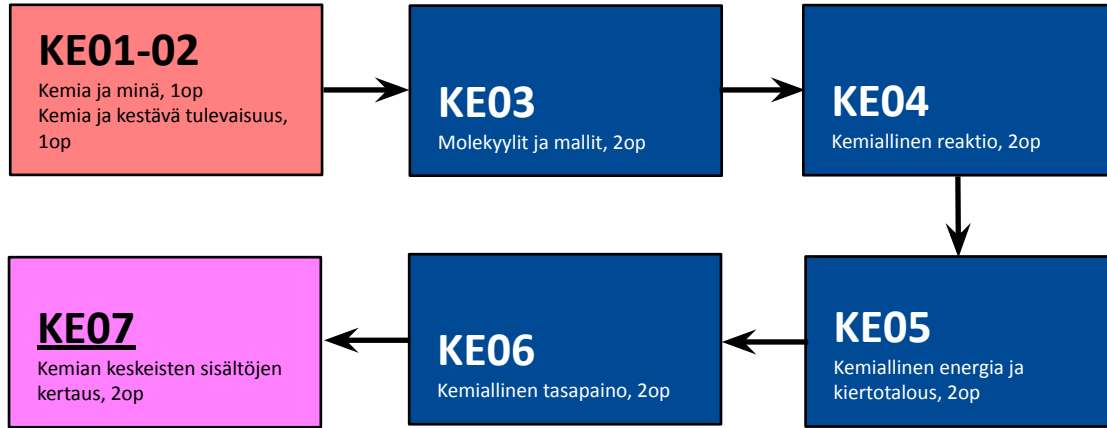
KE01-02
Kemia ja minä, 1op
Kemia ja kestävä tulevaisuus, 1op

KE03
Molekyylit ja mallit, 2op

KE04
Kemiallinen reaktio, 2op

KE05
Kemiallinen energia ja kiertotalous, 2op

KE06
Kemiallinen tasapaino, 2op

KE07
Kemian keskeisten sisältöjen kertaus, 2op